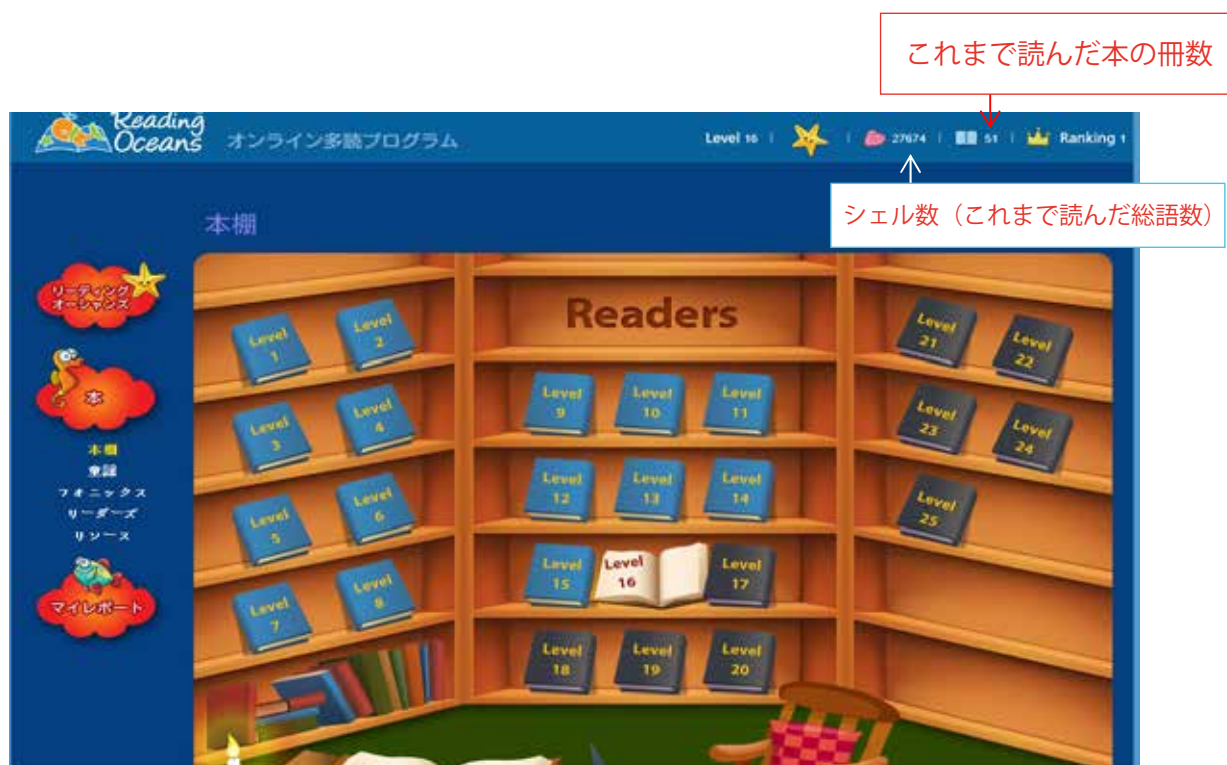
これまで読んだ本の冊数

Reading Oceans オンライン多読プログラム

Level 16 | | 27674 | 51 | Ranking 1

シェル数（これまで読んだ総語数）

本棚

リーディングオーシャンズ

本

本棚
童話
フォニックス
リーダーズ
リソース

マイレポート

Readers

Level 1
Level 2
Level 3
Level 4
Level 5
Level 6
Level 7
Level 8
Level 9
Level 10
Level 11
Level 12
Level 13
Level 14
Level 15
Level 16
Level 17
Level 18
Level 19
Level 20
Level 21
Level 22
Level 23
Level 24
Level 25